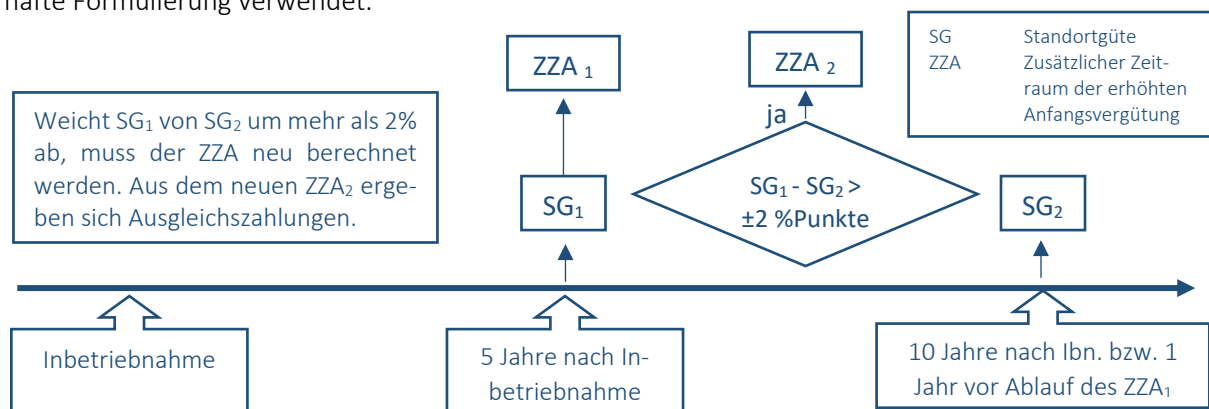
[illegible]hafte Formulierung verwendet.

SG Standortgüte
ZZA Zusätzlicher Zeitraum der erhöhten Anfangsvergütung

ZZA $_1$

ZZA $_2$

ja

Weicht SG$_1$ von SG$_2$ um mehr als 2% ab, muss der ZZA neu berechnet werden. Aus dem neuen ZZA$_2$ ergeben sich Ausgleichszahlungen.

SG$_1$

SG$_1$ - SG$_2$ > ±2 %Punkte

SG$_2$

Inbetriebnahme

5 Jahre nach Inbetriebnahme

10 Jahre nach Ibn. bzw. 1 Jahr vor Ablauf des ZZA$_1$